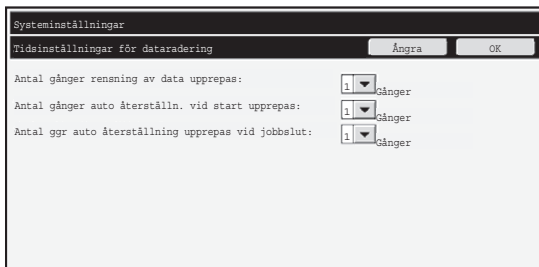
Systeminställningar

Tidsinställningar för dataradering

Ångra

OK

Antal gånger rensning av data upprepas:

1

Gånger

Antal gånger auto återställn. vid start upprepas:

1

Gånger

Antal ggr auto återställning upprepas vid jobbslut:

1

Gånger